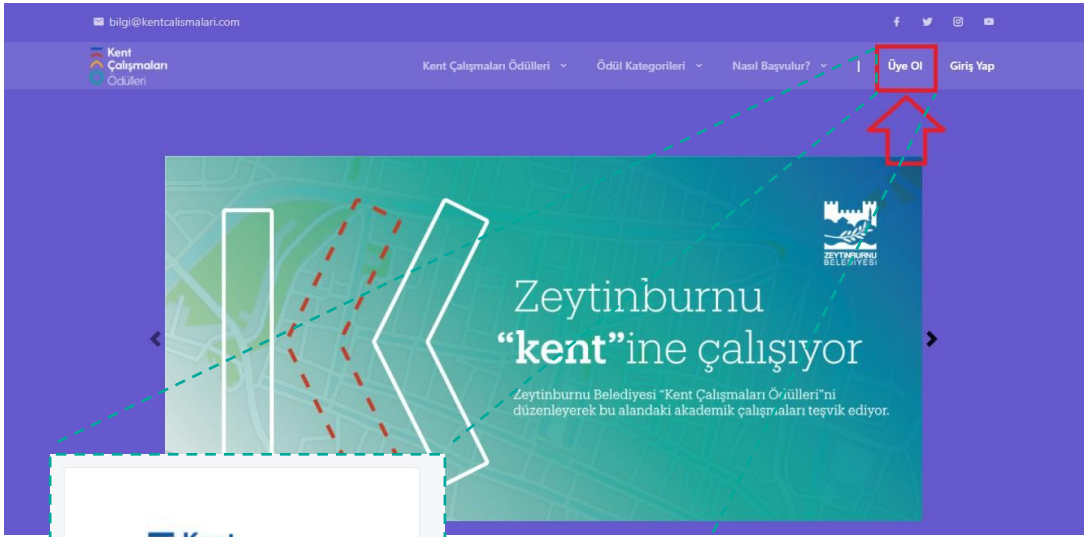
bilgi@kentcalismalari.com

Kent Çalışmaları Ödülleri

Kent Çalışmaları Ödülleri Ödül Kategorileri Nasıl Başvurulur? | Üye Ol Giriş Yap

ZEYTINBURNU BELEDİYESİ

Zeytinburnu "kent"ine çalışıyor

Zeytinburnu Belediyesi "Kent Çalışmaları Ödülleri"ni düzenleyerek bu alandaki akademik çalışmaları teşvik ediyor.

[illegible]